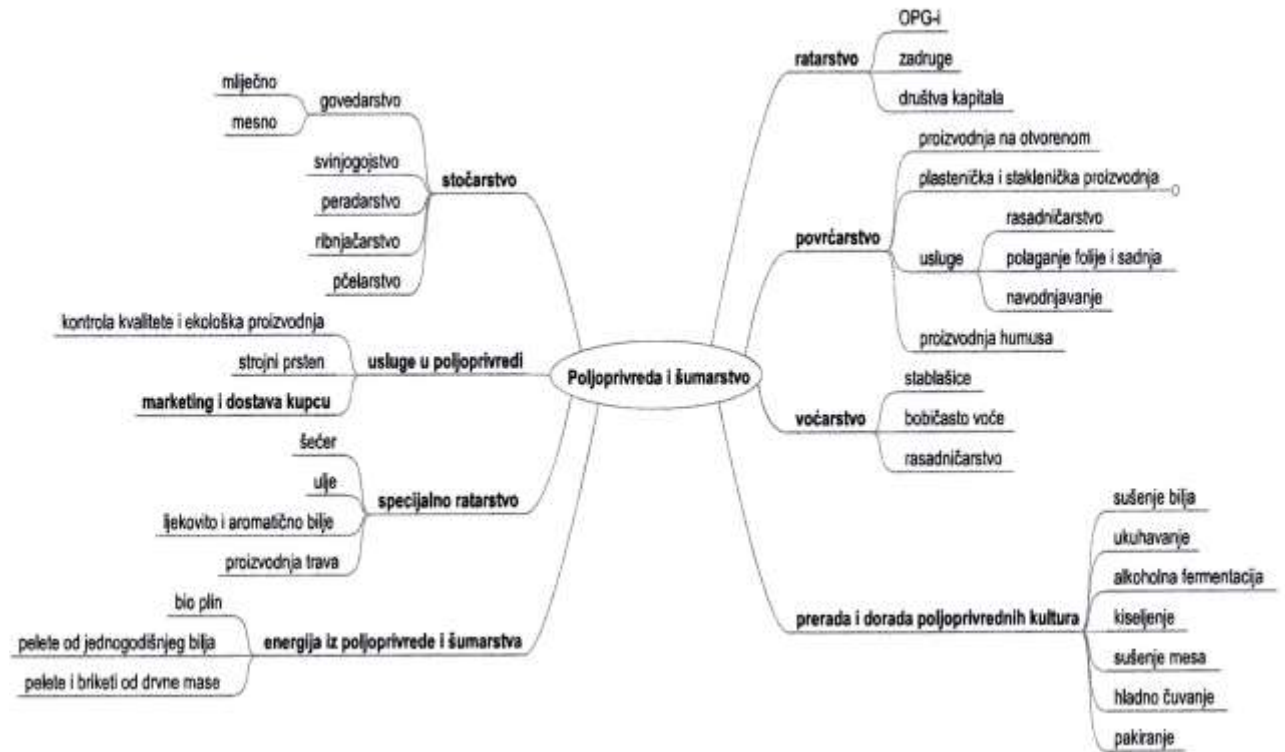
Poljoprivreda i šumarstvo

stočarstvo
govedarstvo
mliječno
mesno
svinjogojstvo
peradarstvo
ribnjačarstvo
pčelarstvo

usluge u poljoprivredi
kontrola kvalitete i ekološka proizvodnja
strojni prsten
marketing i dostava kupcu

specijalno ratarstvo
šećer
ulje
ljekovito i aromatično bilje
proizvodnja trava

energija iz poljoprivrede i šumarstva
bio plin
pelete od jednogodišnjeg bilja
pelete i briketi od drvne mase

ratarstvo
OPG-i
zadruge
društva kapitala

povrćarstvo
proizvodnja na otvorenom
plastenička i staklenička proizvodnja
usluge
rasadničarstvo
polaganje folije i sadnja
navodnjavanje
proizvodnja humusa

voćarstvo
stablašice
bobičasto voće
rasadničarstvo

prerada i dorada poljoprivrednih kultura
sušenje bilja
ukuhavanje
alkoholna fermentacija
kiseljenje
sušenje mesa
hladno čuvanje
pakiranje